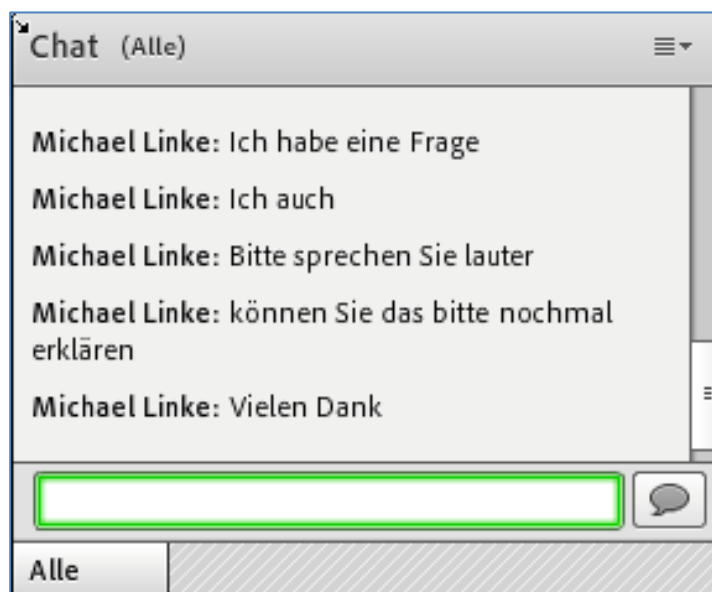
Chat (Alle)

Michael Linke: Ich habe eine Frage

Michael Linke: Ich auch

Michael Linke: Bitte sprechen Sie lauter

Michael Linke: können Sie das bitte nochmal erklären

Michael Linke: Vielen Dank

Alle